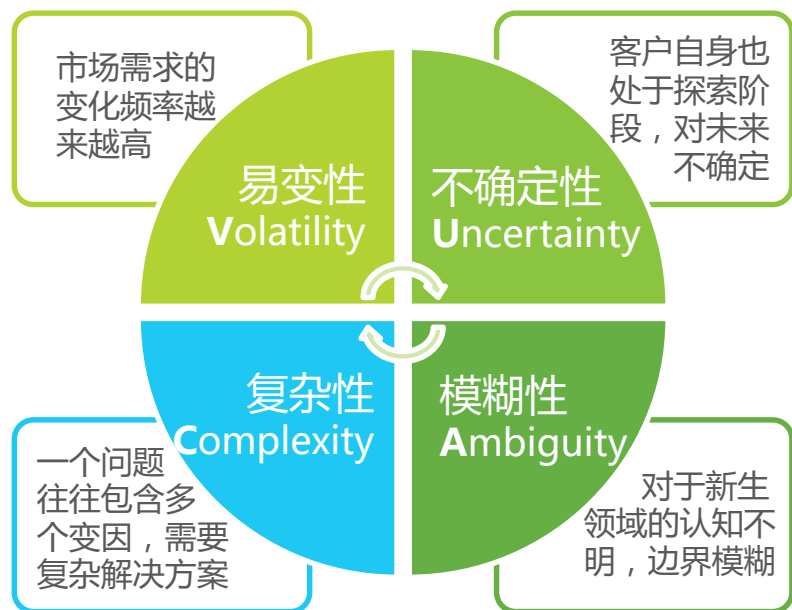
市场需求的变化频率越来越高

客户自身也处于探索阶段，对未来不确定

易变性
Volatility

不确定性
Uncertainty

复杂性
Complexity

模糊性
Ambiguity

一个问题往往包含多个变因，需要复杂解决方案

对于新生领域的认知不明，边界模糊